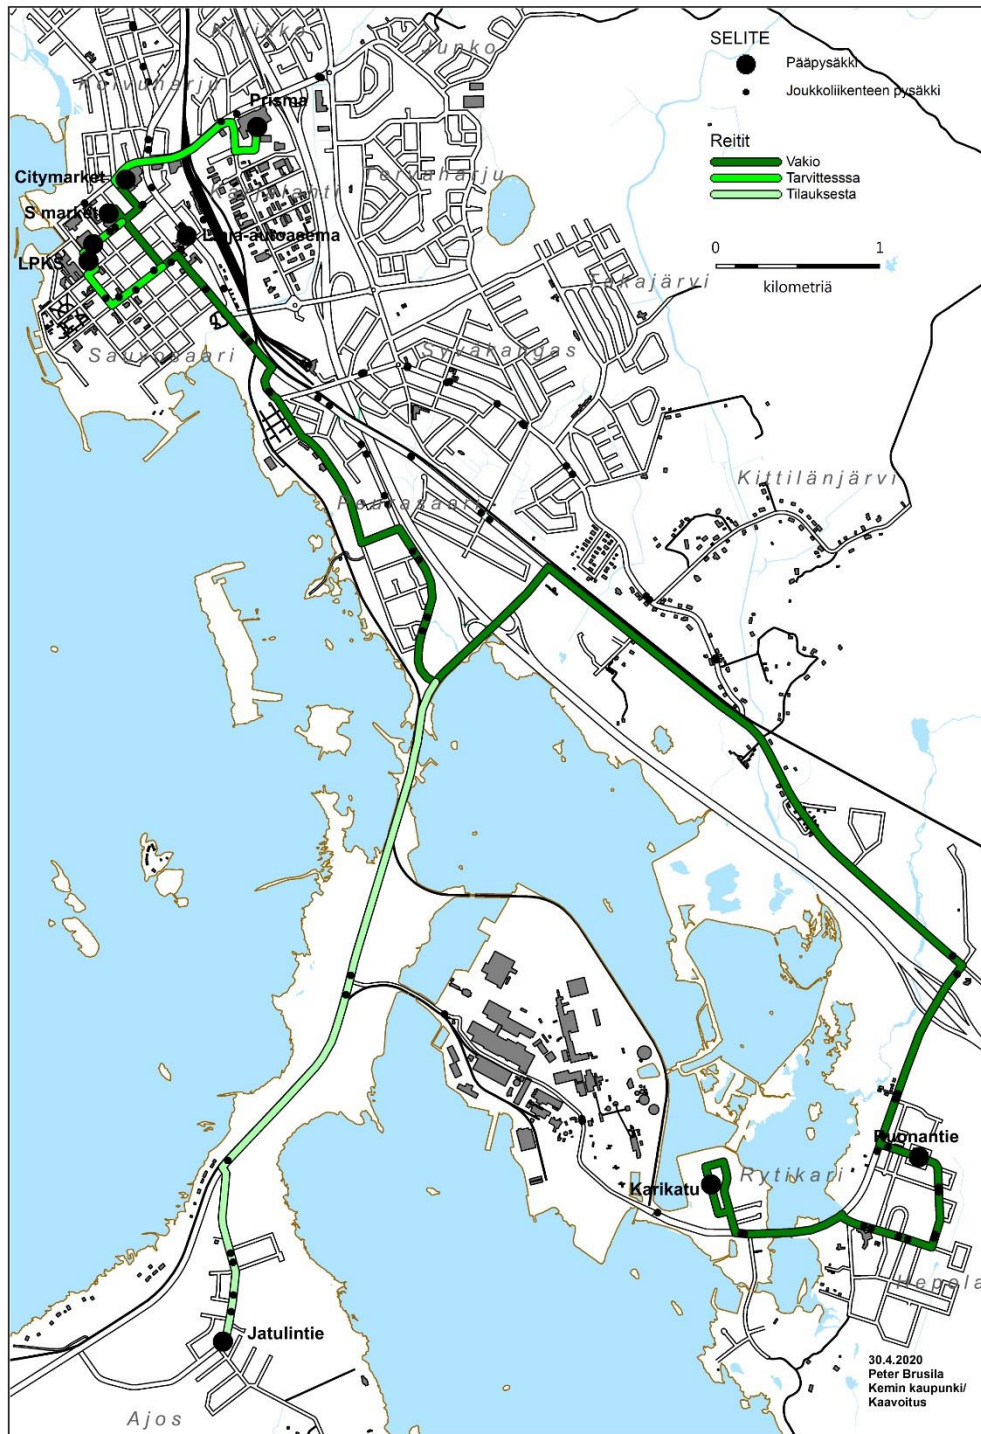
SELITE
Pääpysäkki
Joukkoliikenteen pysäkki

Reitit
Vakio
Tarvittesssa
Tilauksesta

0
1
kilometriä

Kivikko
Junko
Koivuharju
Prisma
Citymarket
S market
Linja-autoasema
LPKS
Karjalahti
Tervaharju
Takajärvi
Syväkangas
Sauvosaari
Kittilänjärvi
Pajusaari
Ruonantie
Rytikari
Karikatu
Hepola
Jatulintie
Ajos

30.4.2020
Peter Brusila
Kemin kaupunki/
Kaavoitus